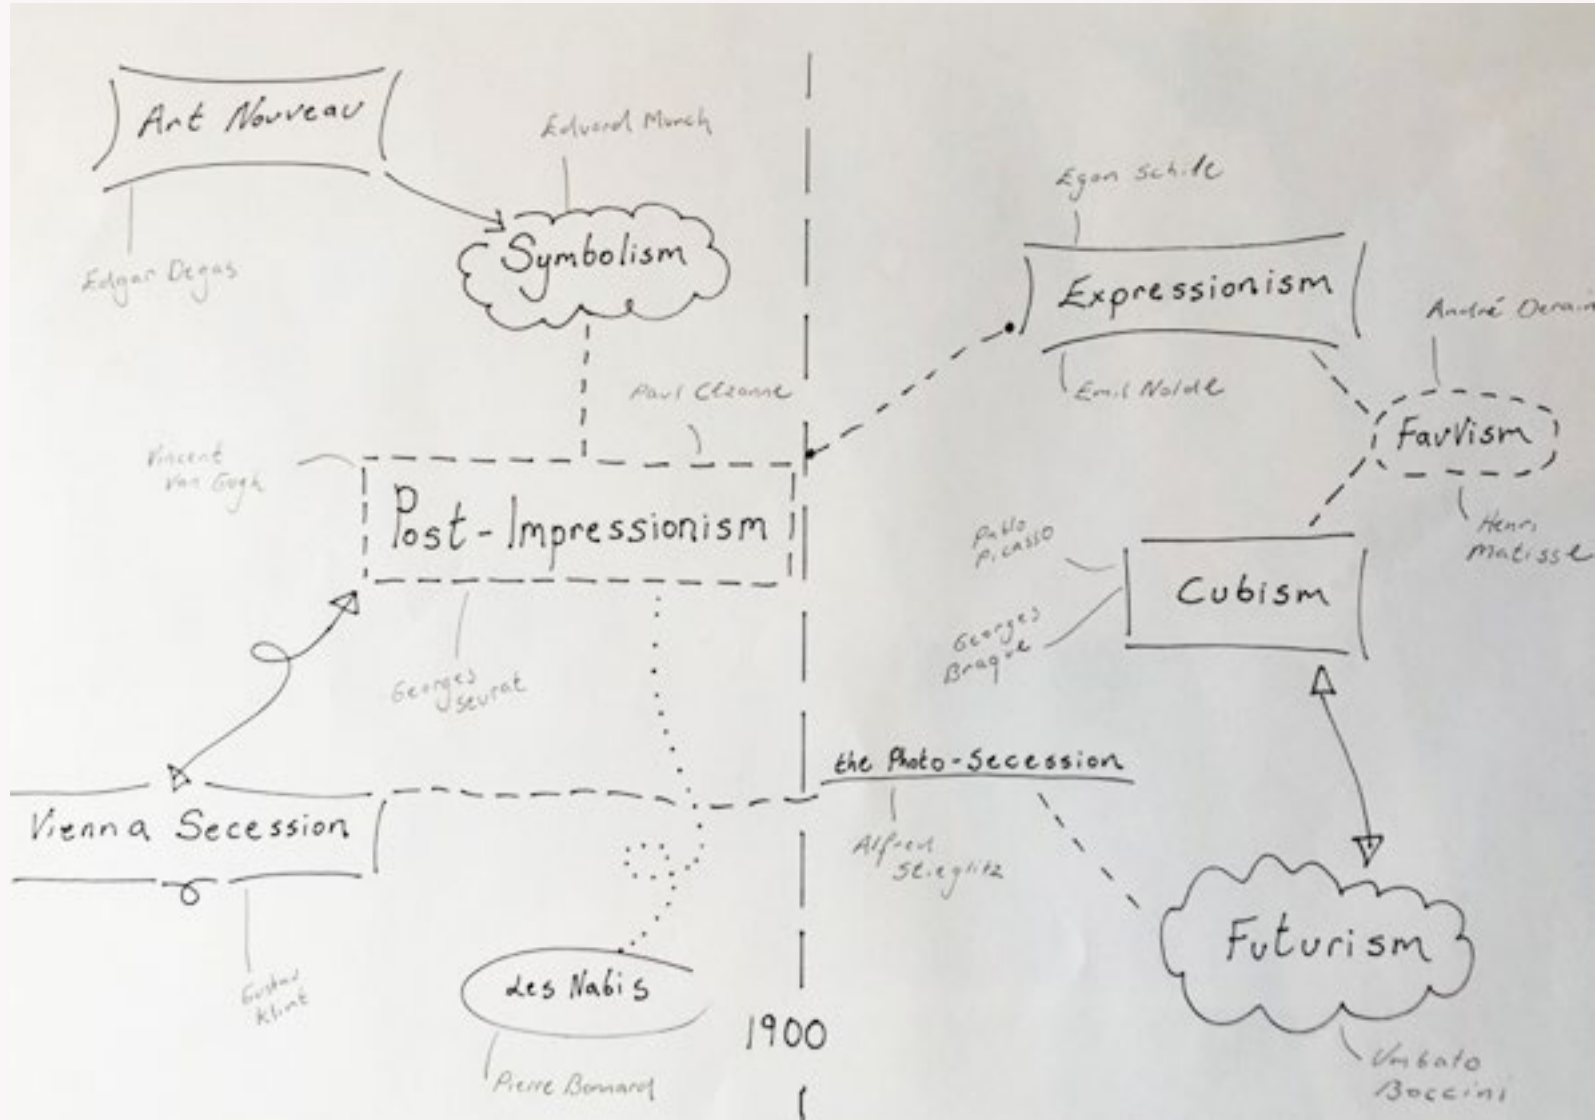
Art Nouveau

Edvard Munch

Symbolism

Edgar Degas

Egon Schile

Expressionism

André Derain

Emil Nolde

Paul Cézanne

Fauvism

Vincent Van Gogh

Post-Impressionism

Henri Matisse

Pablo Picasso

Cubism

Georges Braque

Georges Seurat

the Photo-Secession

Vienna Secession

Alfred Stieglitz

Futurism

Gustav Klimt

Les Nabis

1900

Pierre Bonnard

Umbato Boccini